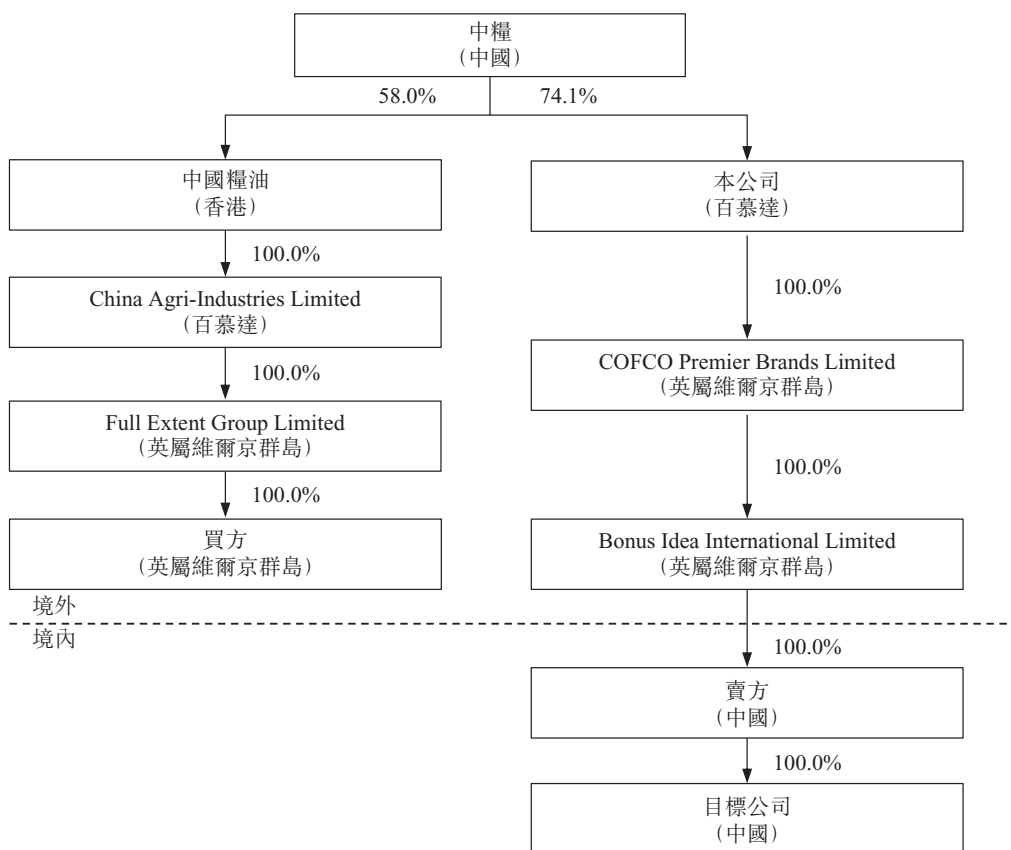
中糧
(中國)

58.0%

74.1%

中國糧油
(香港)

100.0%

China Agri-Industries Limited
(百慕達)

100.0%

Full Extent Group Limited
(英屬維爾京群島)

100.0%

買方
(英屬維爾京群島)

本公司
(百慕達)

100.0%

COFCO Premier Brands Limited
(英屬維爾京群島)

100.0%

Bonus Idea International Limited
(英屬維爾京群島)

境外

境內

100.0%

賣方
(中國)

100.0%

目標公司
(中國)